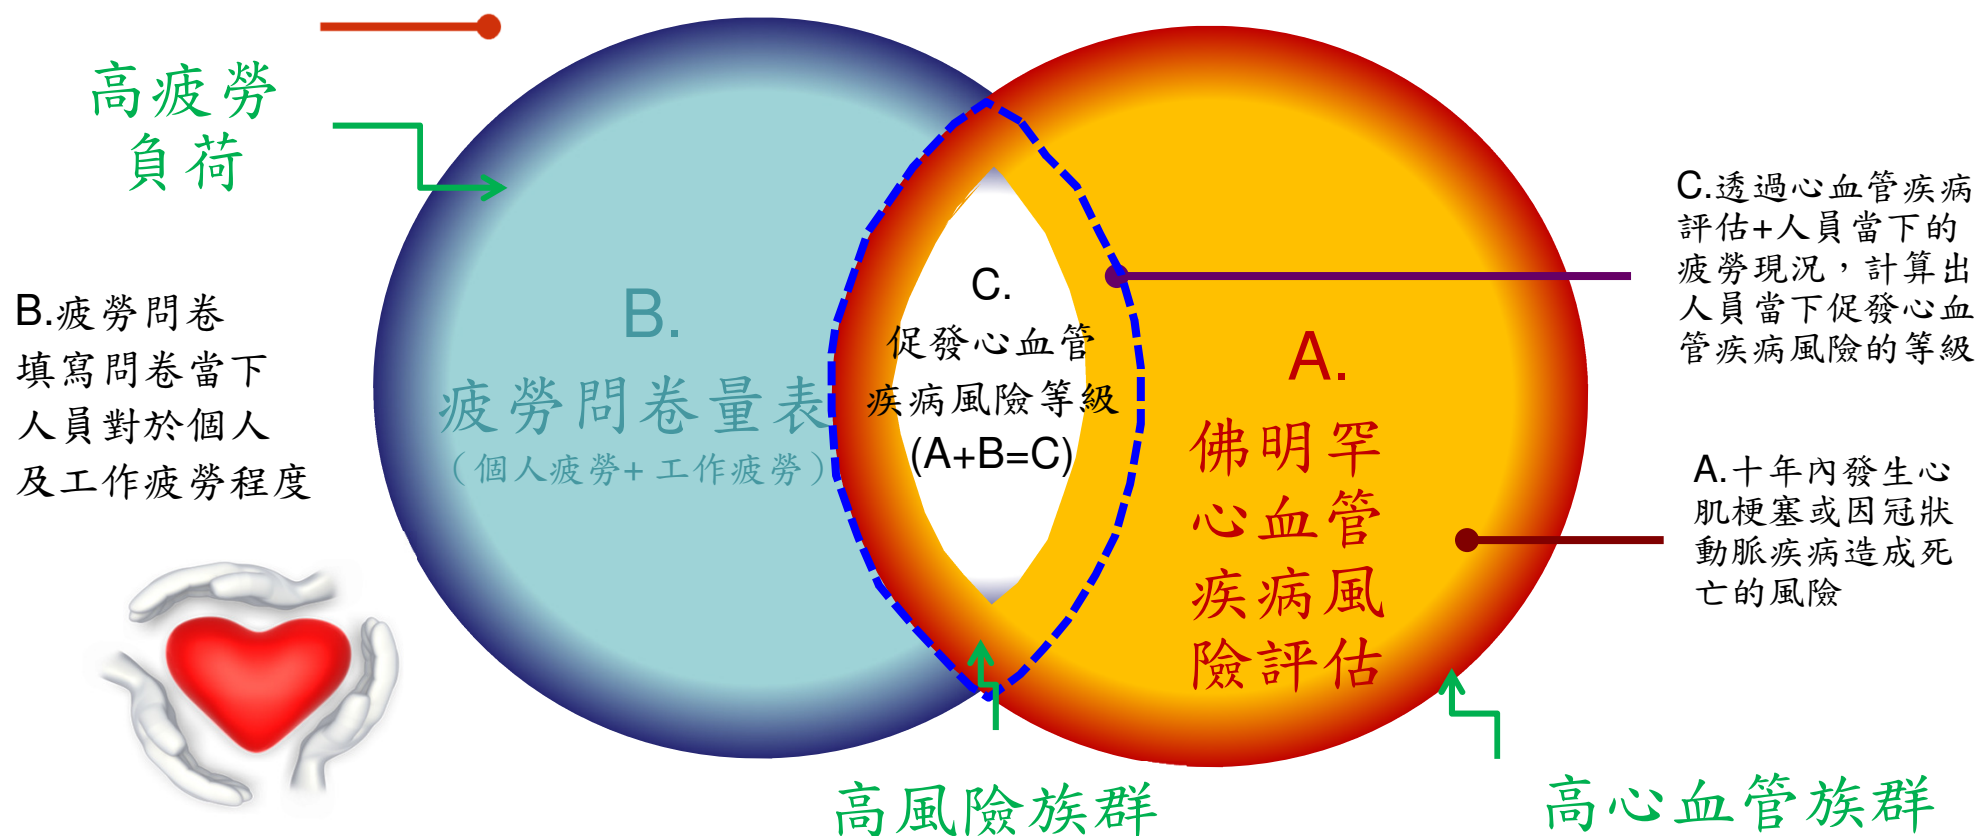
高疲勞
負荷

B.疲勞問卷
填寫問卷當下
人員對於個人
及工作疲勞程度

B.
疲勞問卷量表
（個人疲勞+工作疲勞）

C.
促發心血管
疾病風險等級
(A+B=C)

A.
佛明罕
心血管
疾病風
險評估

C.透過心血管疾病評估+人員當下的疲勞現況，計算出人員當下促發心血管疾病風險的等級

A.十年內發生心肌梗塞或因冠狀動脈疾病造成死亡的風險

高風險族群

高心血管族群